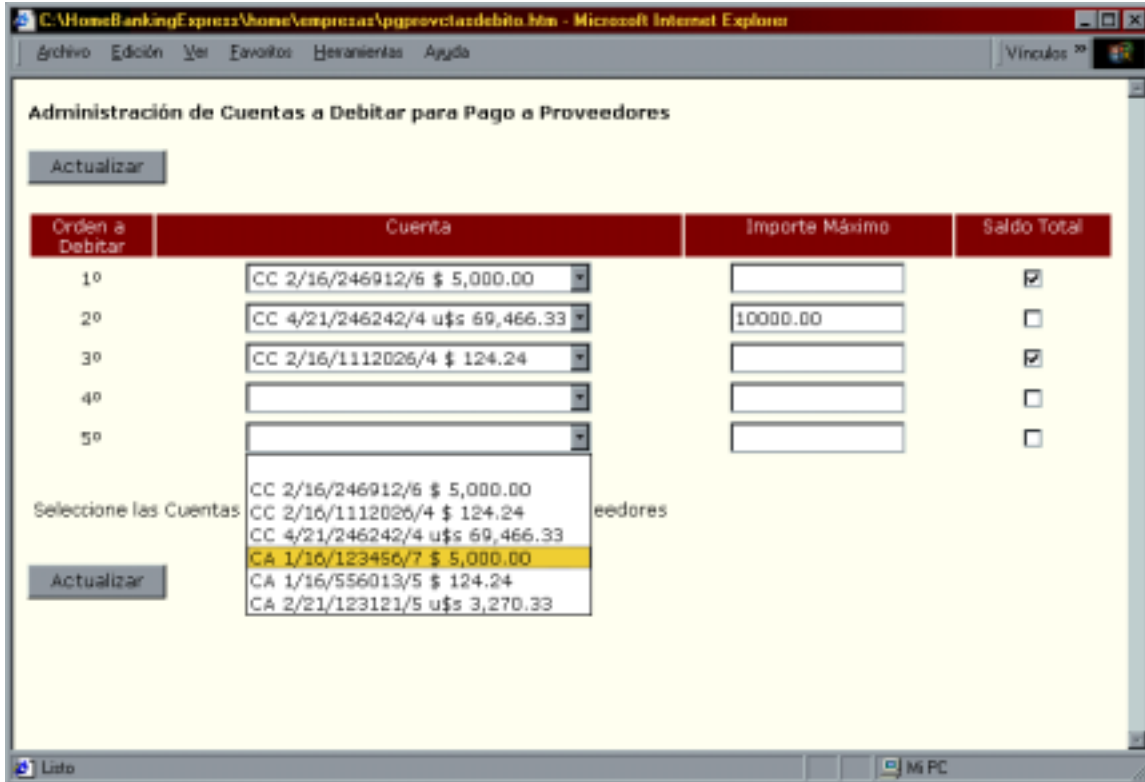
C:\HomeBankingExpress\home\empresas\pgprovctasdebito.htm - Microsoft Internet Explorer

Archivo Edición Ver Favoritos Herramientas Ayuda

Vínculos »

Administración de Cuentas a Debitar para Pago a Proveedores

Actualizar

| Orden a Debitar | Cuenta | Importe Máximo | Saldo Total |
|---|---|---|---|
| 1º | CC 2/16/246912/6 $ 5,000.00 | | ☑ |
| 2º | CC 4/21/246242/4 u$s 69,466.33 | 10000.00 | ☐ |
| 3º | CC 2/16/1112026/4 $ 124.24 | | ☑ |
| 4º | | | ☐ |
| 5º | | | ☐ |

CC 2/16/246912/6 $ 5,000.00
CC 2/16/1112026/4 $ 124.24
CC 4/21/246242/4 u$s 69,466.33
CA 1/16/123456/7 $ 5,000.00
CA 1/16/556013/5 $ 124.24
CA 2/21/123121/5 u$s 3,270.33

Seleccione las Cuentas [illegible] eedores

Actualizar

Listo

Mi PC